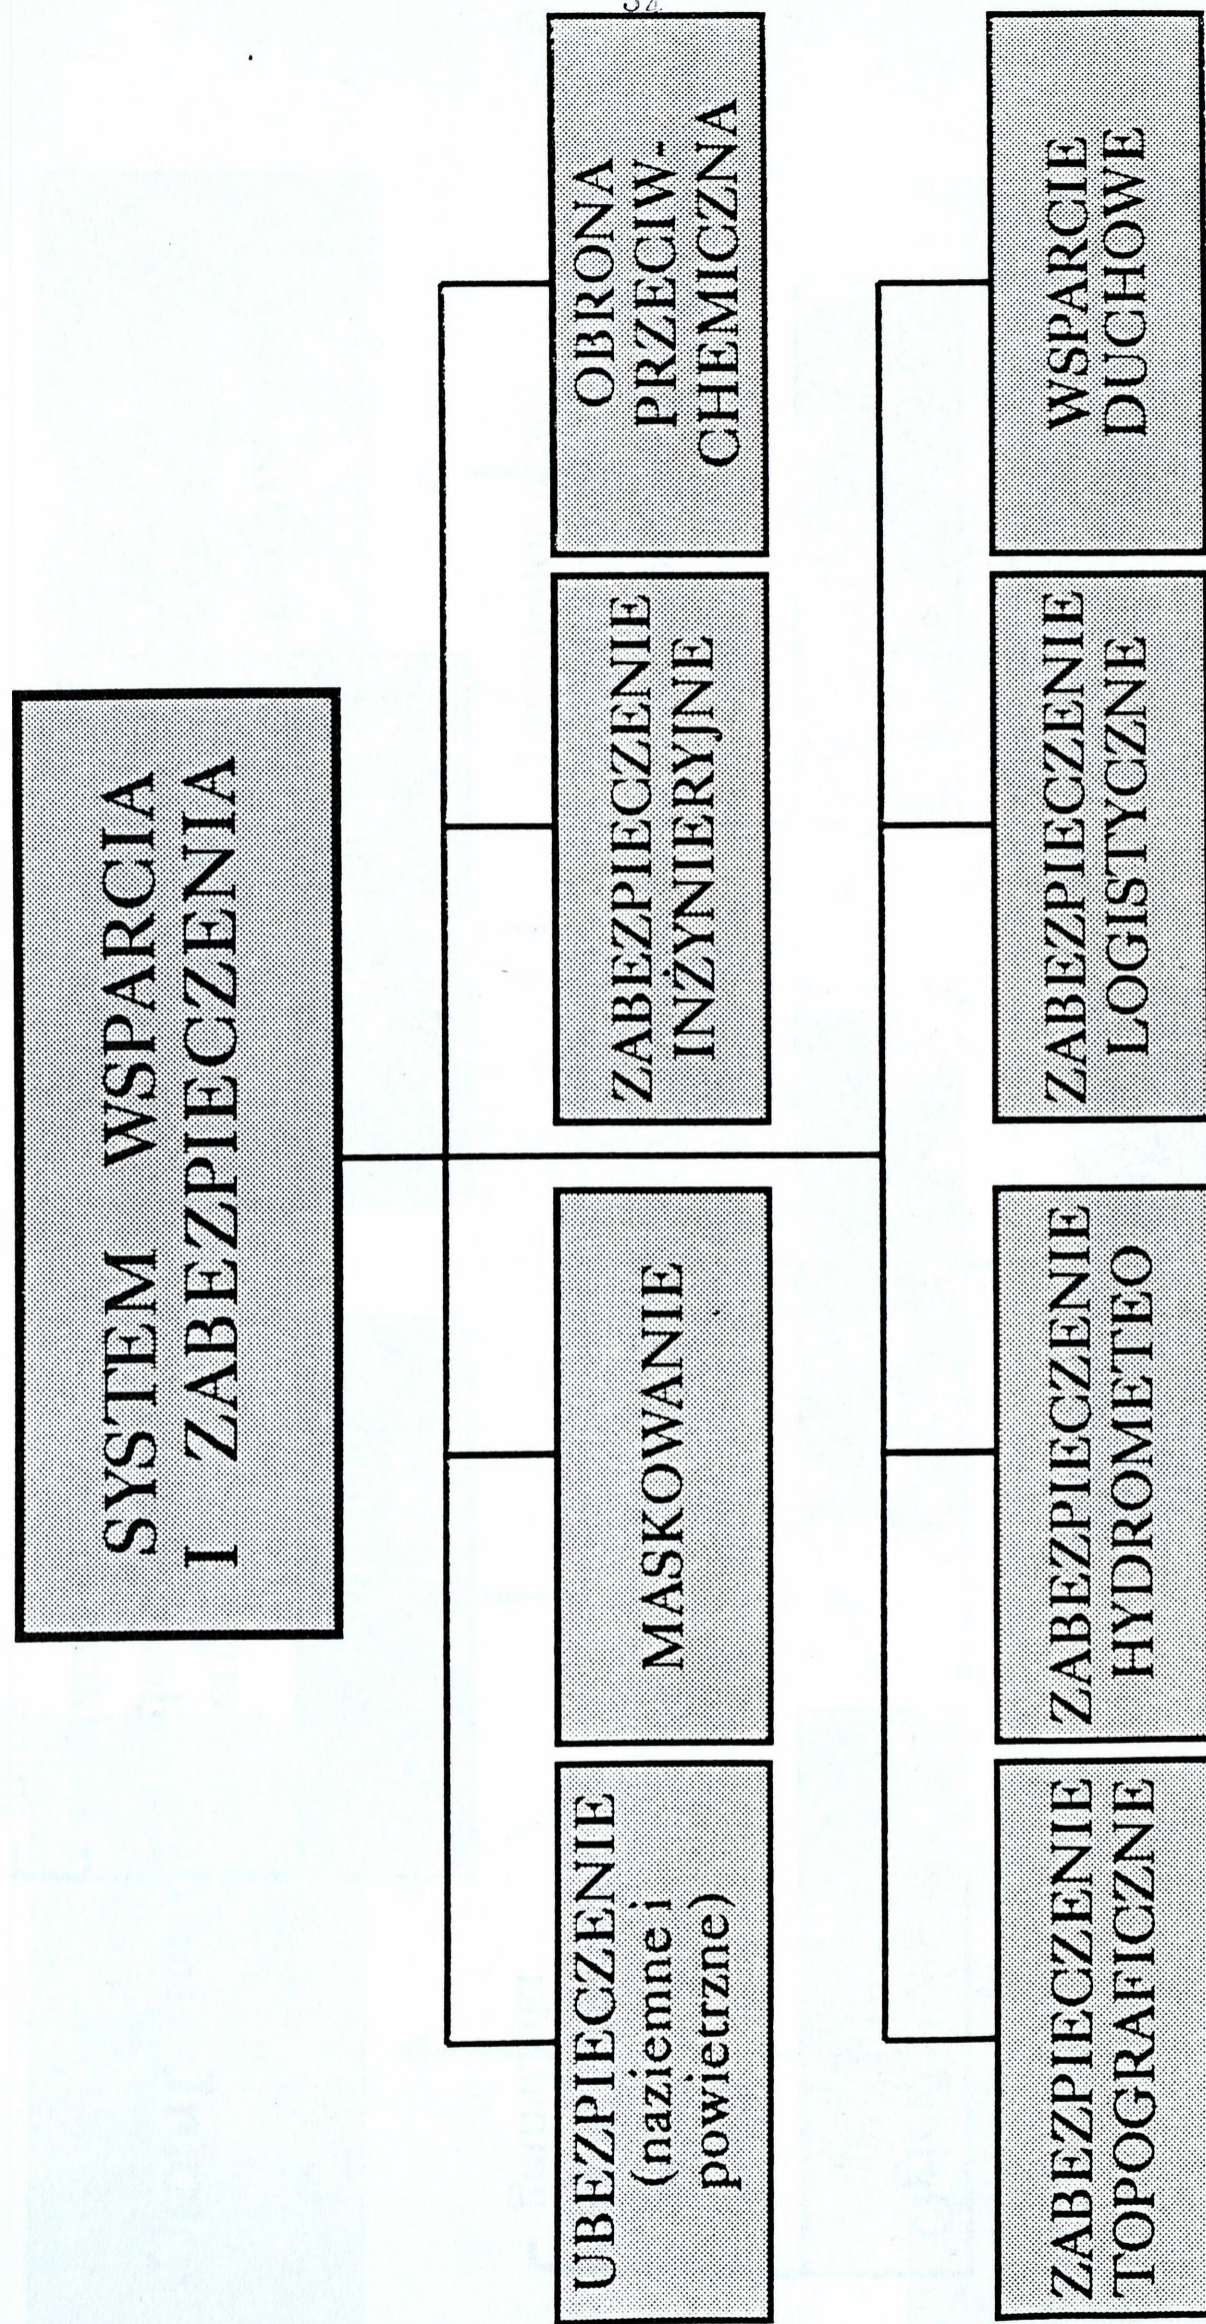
32

SYSTEM WSPARCIA I ZABEZPIECZENIA

UBEZPIECZENIE (naziemne i powietrzne)

MASKOWANIE

ZABEZPIECZENIE INŻYNIERYJNE

OBRONA PRZECIW-CHEMICZNA

ZABEZPIECZENIE TOPOGRAFICZNE

ZABEZPIECZENIE HYDROMETEO

ZABEZPIECZENIE LOGISTYCZNE

WSPARCIE DUCHOWE